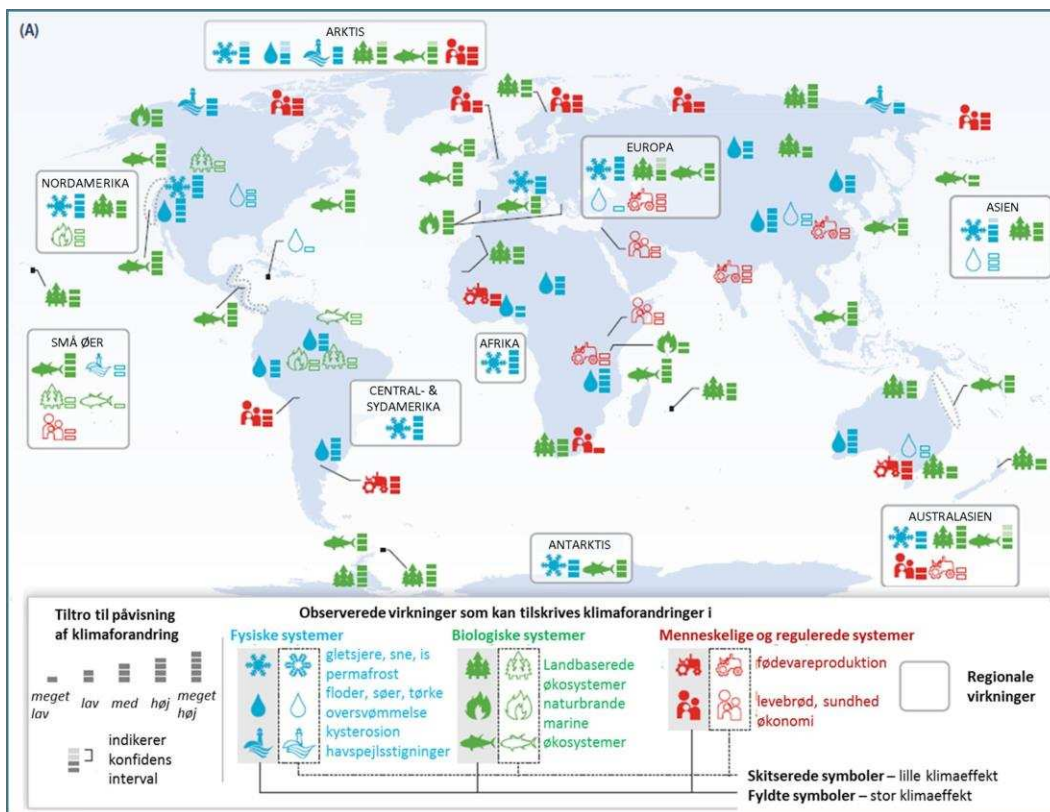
(A)

ARKTIS

NORDAMERIKA

EUROPA

ASIEN

SMÅ ØER

AFRIKA

CENTRAL- & SYDAMERIKA

AUSTRALASIEN

ANTARKTIS

Tiltro til påvisning af klimaforandring

meget lav

lav

med

høj

meget høj

indikerer konfidens interval

Observerede virkninger som kan tilskrives klimaforandringer i

Fysiske systemer

gletsjere, sne, is permafrost

floder, søer, tørke oversvømmelse

kysterosion havspejlsstigninger

Biologiske systemer

Landbaserede økosystemer

naturbrande

marine økosystemer

Menneskelige og regulerede systemer

fødevareproduktion

levebrød, sundhed økonomi

Regionale virkninger

Skitserede symboler – lille klimaeffekt

Fyldte symboler – stor klimaeffekt